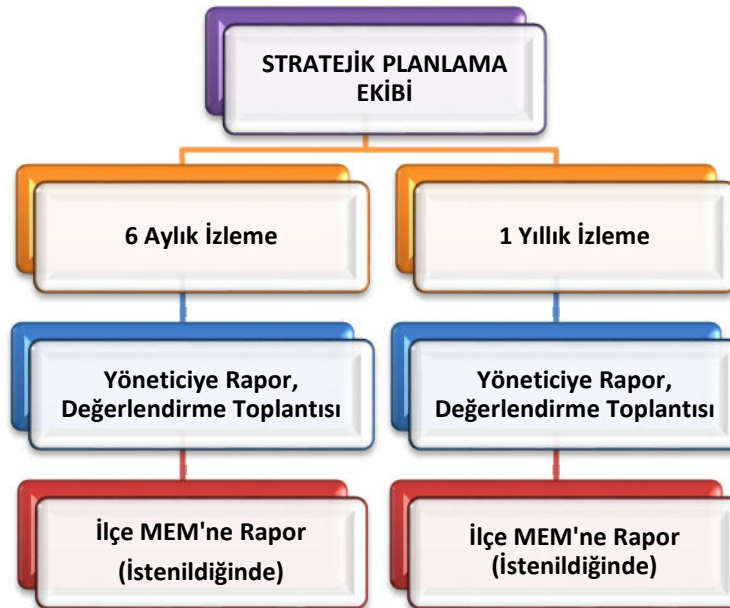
STRATEJİK PLANLAMA EKİBİ

6 Aylık İzleme

Yöneticiye Rapor, Değerlendirme Toplantısı

İlçe MEM'ne Rapor (İstenildiğinde)

1 Yıllık İzleme

Yöneticiye Rapor, Değerlendirme Toplantısı

İlçe MEM'ne Rapor (İstenildiğinde)